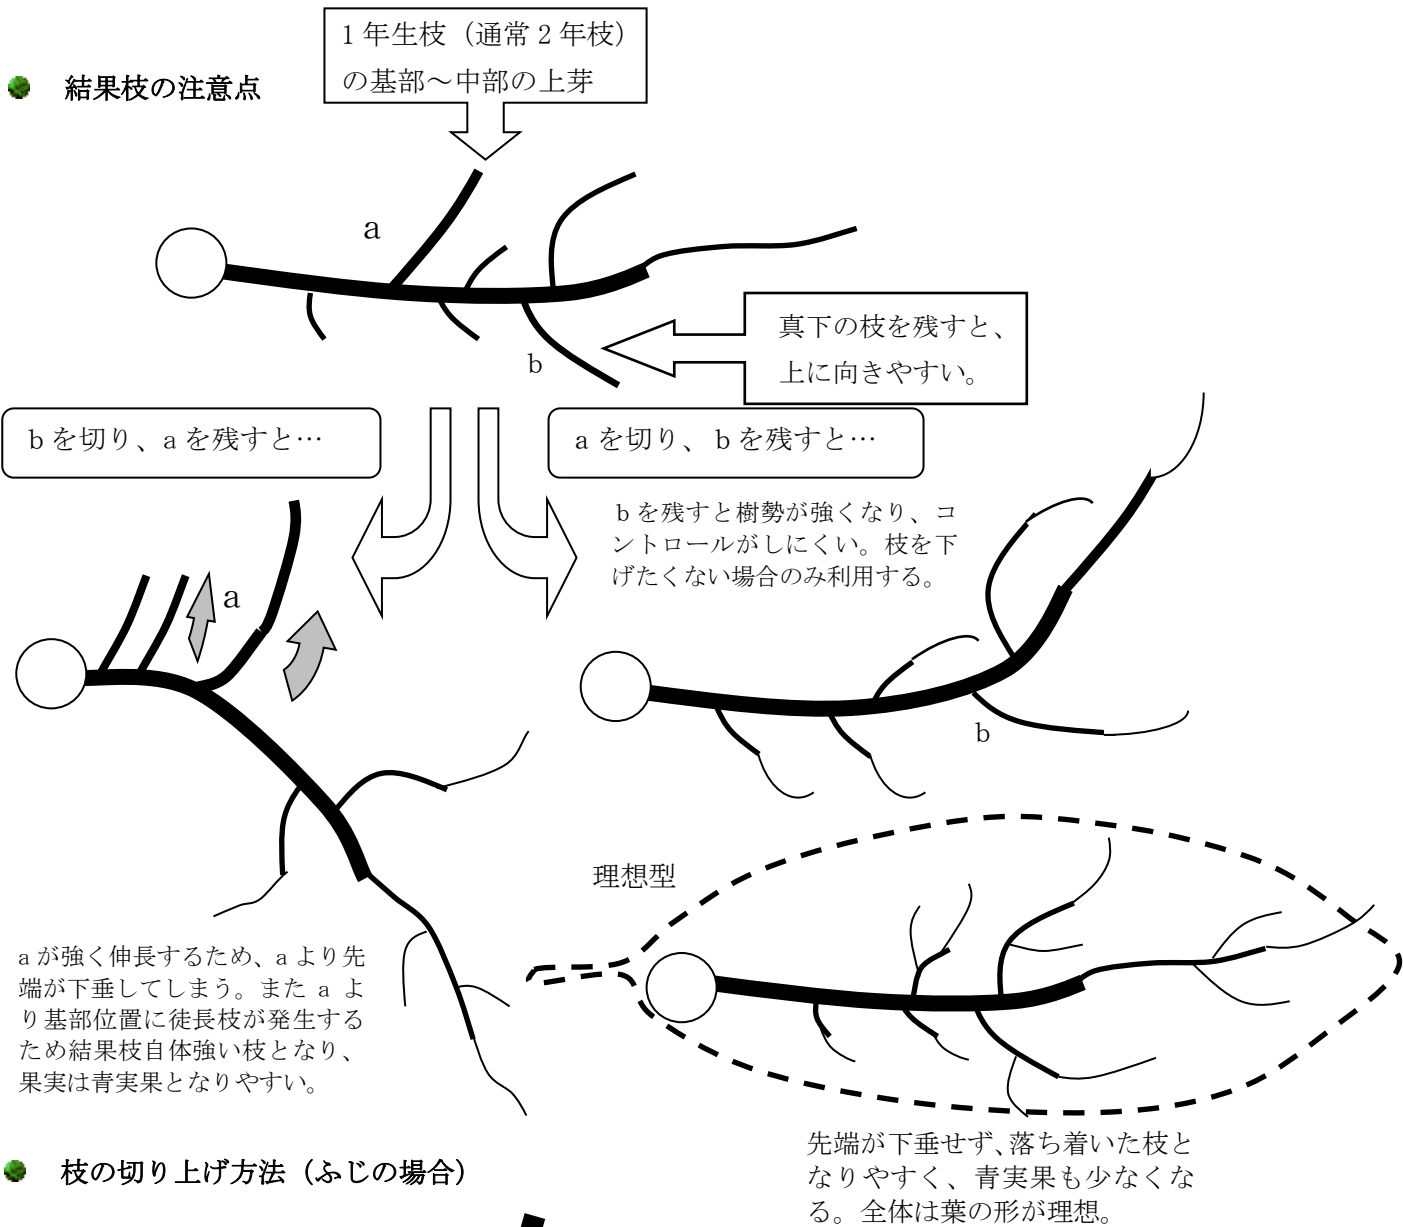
結果枝の注意点

1年生枝（通常2年枝）の基部～中部の上芽

a

真下の枝を残すと、上に向きやすい。

b

bを切り、aを残すと…

aを切り、bを残すと…

bを残すと樹勢が強くなり、コントロールがしにくい。枝を下げたくない場合のみ利用する。

a

b

理想型

aが強く伸長するため、aより先端が下垂してしまう。またaより基部位置に徒長枝が発生するため結果枝自体強い枝となり、果実は青実果となりやすい。

先端が下垂せず、落ち着いた枝となりやすく、青実果も少なくなる。全体は葉の形が理想。

枝の切り上げ方法（ふじの場合）